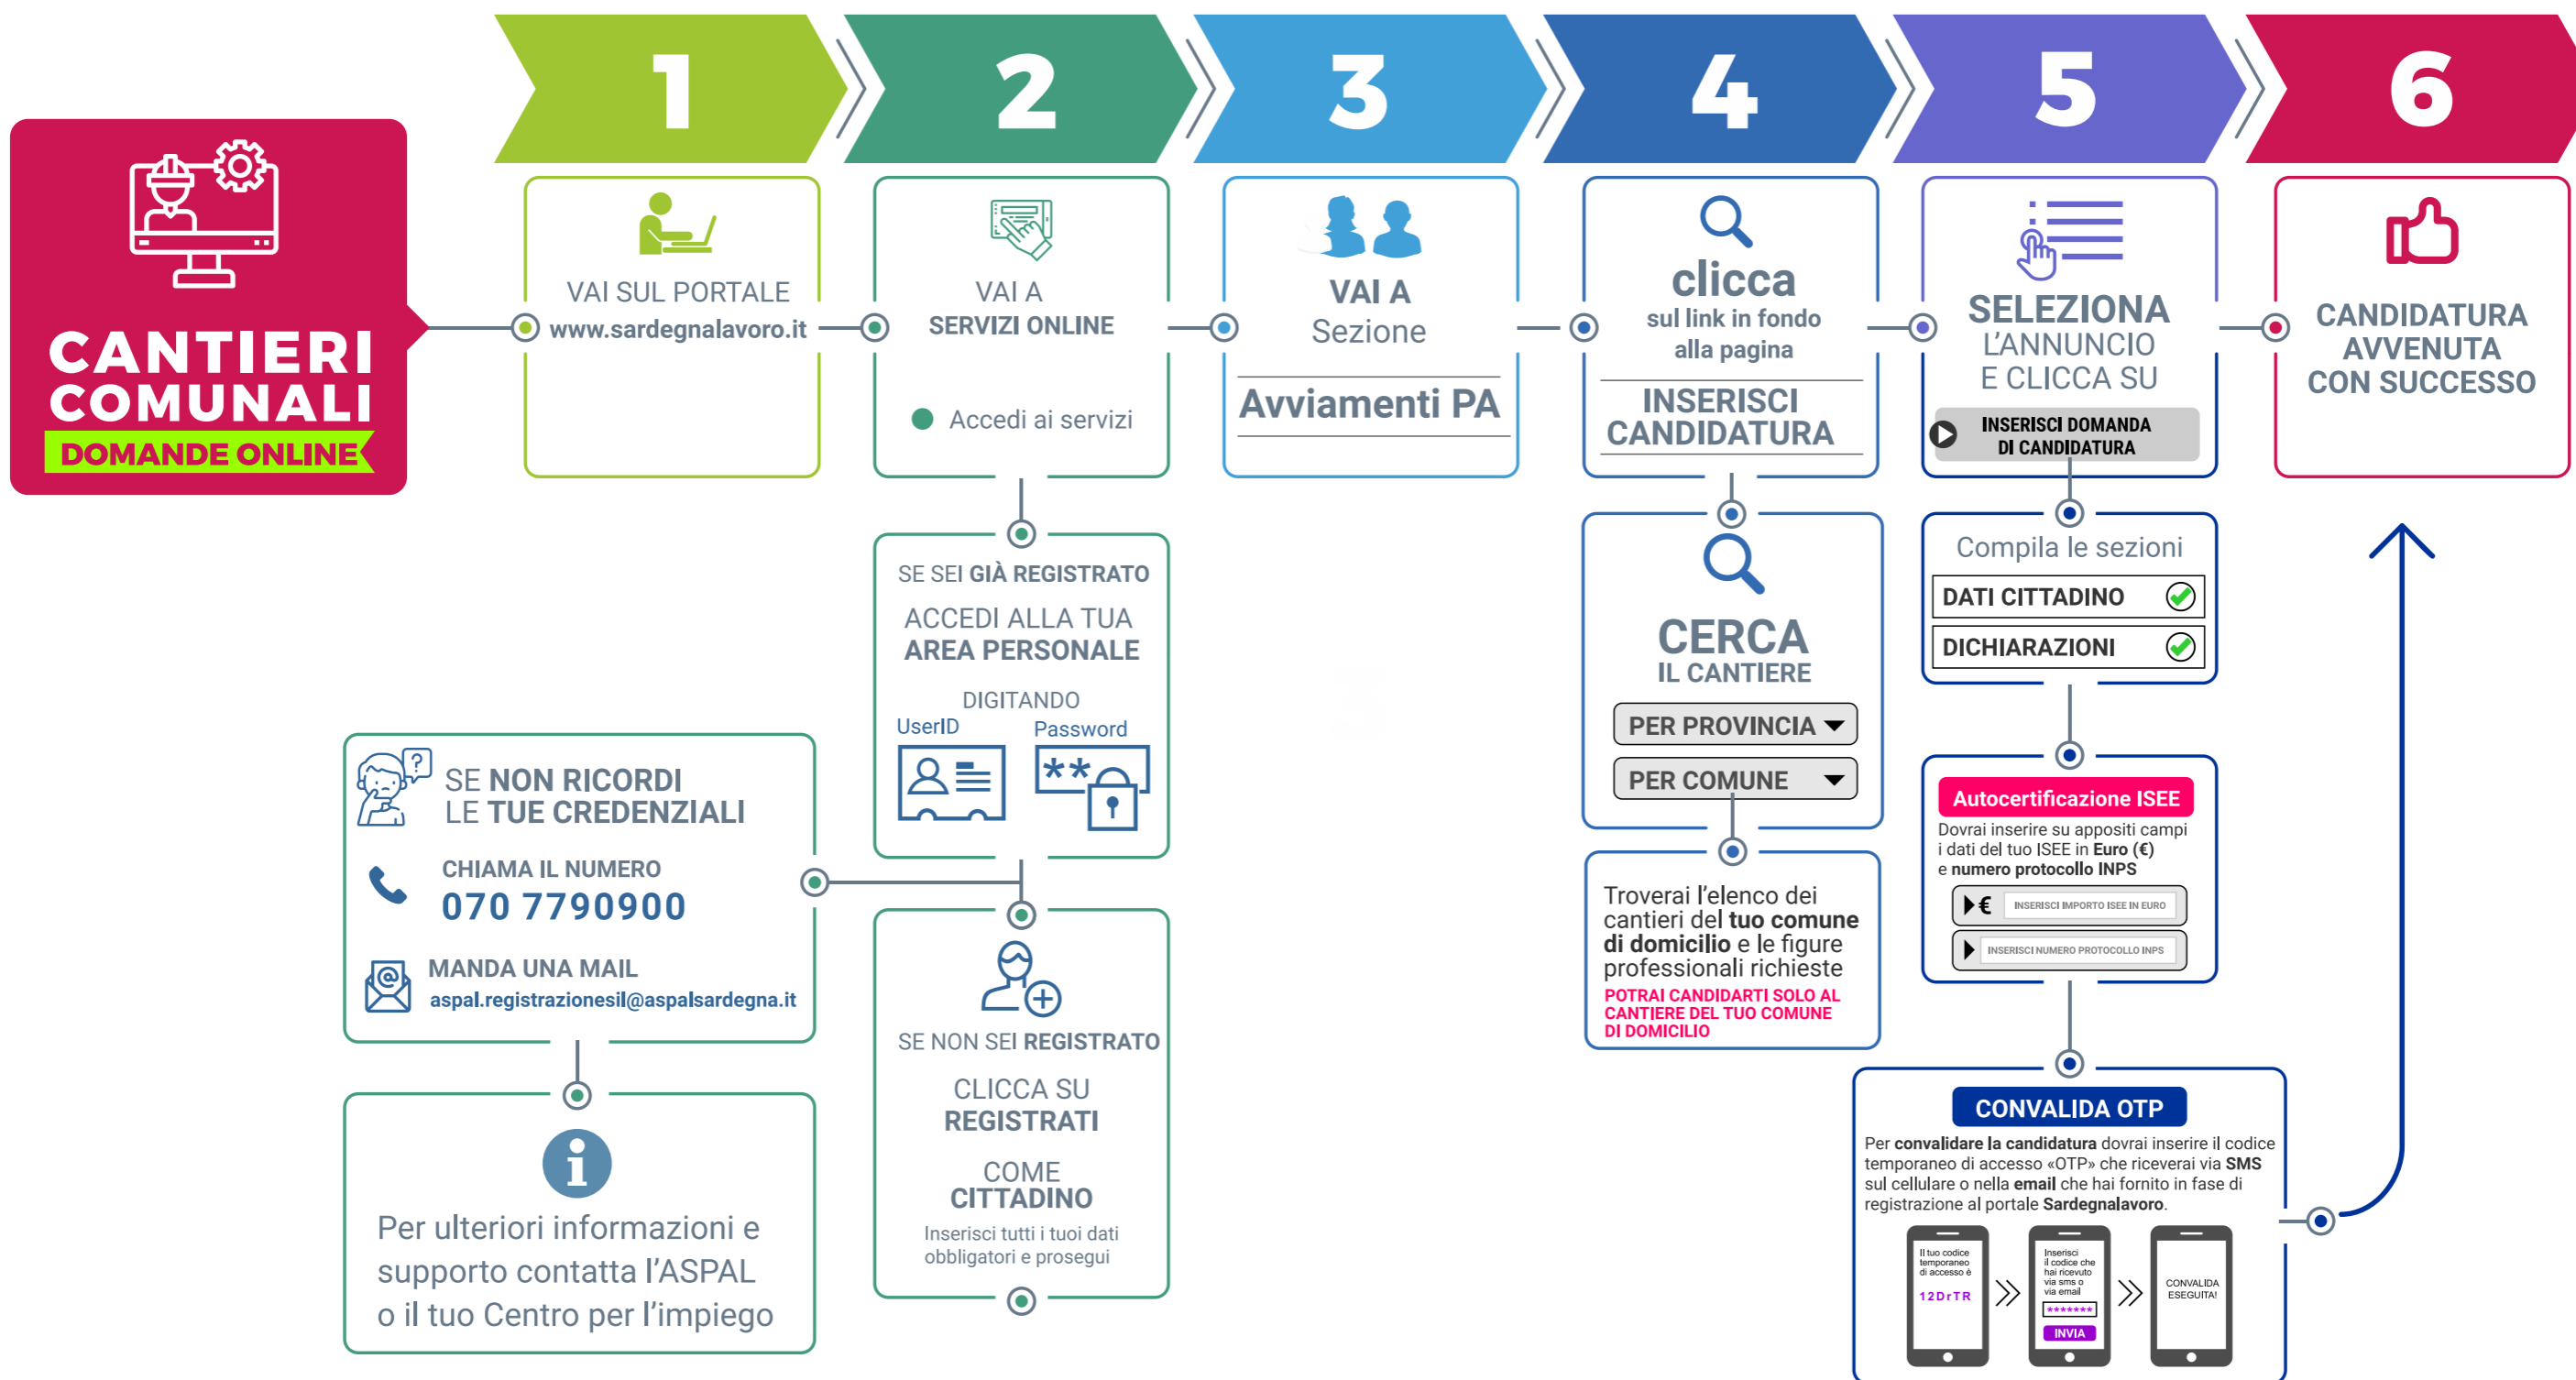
CANTIERI COMUNALI
DOMANDE ONLINE

1
VAI SUL PORTALE
www.sardegnalavoro.it

2
VAI A
SERVIZI ONLINE

Accedi ai servizi

SE SEI GIÀ REGISTRATO
ACCEDI ALLA TUA
AREA PERSONALE
DIGITANDO
UserID
Password
**

SE NON SEI REGISTRATO
CLICCA SU
REGISTRATI
COME
CITTADINO
Inserisci tutti i tuoi dati obbligatori e prosegui

SE NON RICORDI
LE TUE CREDENZIALI
CHIAMA IL NUMERO
070 7790900
MANDA UNA MAIL
aspal.registrazionesil@aspalsardegna.it

Per ulteriori informazioni e supporto contatta l'ASPAL o il tuo Centro per l'impiego

3
VAI A
Sezione
Avviamenti PA

4
clicca
sul link in fondo
alla pagina
INSERISCI
CANDIDATURA

CERCA
IL CANTIERE
PER PROVINCIA
PER COMUNE

Troverai l'elenco dei cantieri del tuo comune di domicilio e le figure professionali richieste
POTRAI CANDIDARTI SOLO AL CANTIERE DEL TUO COMUNE DI DOMICILIO

5
SELEZIONA
L'ANNUNCIO
E CLICCA SU
INSERISCI DOMANDA
DI CANDIDATURA

Compila le sezioni
DATI CITTADINO
DICHIARAZIONI

Autocertificazione ISEE
Dovrai inserire su appositi campi i dati del tuo ISEE in Euro (€) e numero protocollo INPS
€ INSERISCI IMPORTO ISEE IN EURO
INSERISCI NUMERO PROTOCOLLO INPS

CONVALIDA OTP
Per convalidare la candidatura dovrai inserire il codice temporaneo di accesso «OTP» che riceverai via SMS sul cellulare o nella email che hai fornito in fase di registrazione al portale Sardegnalavoro.
Il tuo codice temporaneo di accesso è
12DrTR
Inserisci il codice che hai ricevuto via sms o via email
*******
INVIA
CONVALIDA ESEGUITA!

6
CANDIDATURA
AVVENUTA
CON SUCCESSO